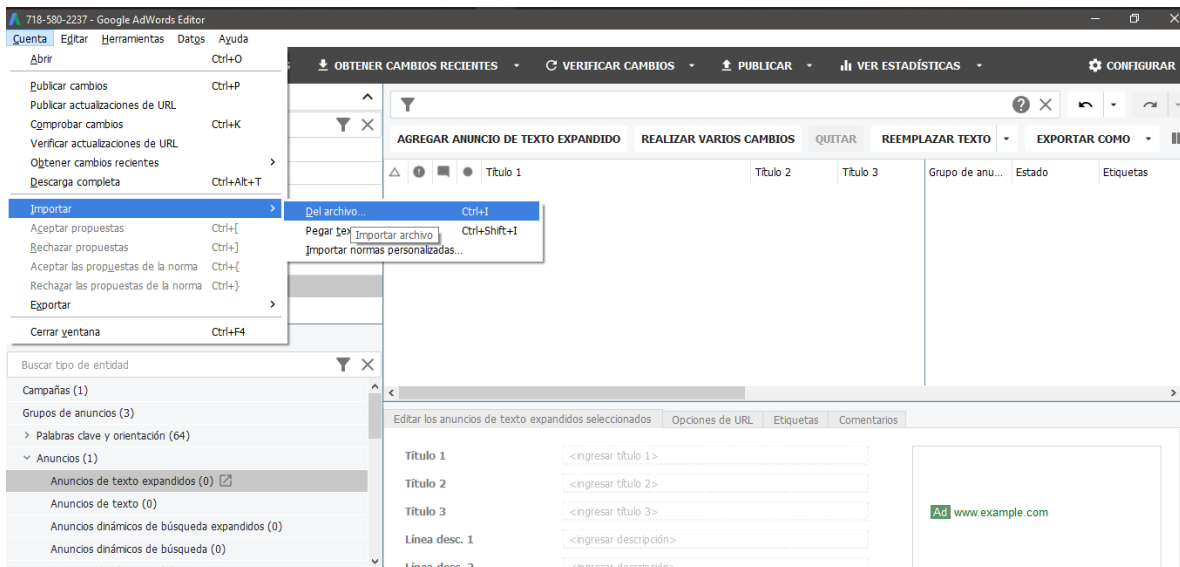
718-580-2237 - Google AdWords Editor

Cuenta Editar Herramientas Datos Ayuda

Abrir Ctrl+O
Publicar cambios Ctrl+P
Publicar actualizaciones de URL
Comprobar cambios Ctrl+K
Verificar actualizaciones de URL
Obtener cambios recientes
Descarga completa Ctrl+Alt+T
Importar
Aceptar propuestas Ctrl+[
Rechazar propuestas Ctrl+]
Aceptar las propuestas de la norma Ctrl+{
Rechazar las propuestas de la norma Ctrl+}
Exportar
Cerrar ventana Ctrl+F4

Del archivo... Ctrl+I
Pegar tex Importar archivo Ctrl+Shift+I
Importar normas personalizadas...

OBTENER CAMBIOS RECIENTES
VERIFICAR CAMBIOS
PUBLICAR
VER ESTADÍSTICAS
CONFIGURAR

AGREGAR ANUNCIO DE TEXTO EXPANDIDO
REALIZAR VARIOS CAMBIOS
QUITAR
REEMPLAZAR TEXTO
EXPORTAR COMO

| Título 1 | Título 2 | Título 3 | Grupo de anu... | Estado | Etiquetas |
|---|---|---|---|---|---|

Buscar tipo de entidad
Campañas (1)
Grupos de anuncios (3)
Palabras clave y orientación (64)
Anuncios (1)
Anuncios de texto expandidos (0)
Anuncios de texto (0)
Anuncios dinámicos de búsqueda expandidos (0)
Anuncios dinámicos de búsqueda (0)

Editar los anuncios de texto expandidos seleccionados
Opciones de URL
Etiquetas
Comentarios

Título 1 <ingresar título 1>
Título 2 <ingresar título 2>
Título 3 <ingresar título 3>
Línea desc. 1 <ingresar descripción>
Línea desc. 2 <ingresar descripción>

Ad www.example.com